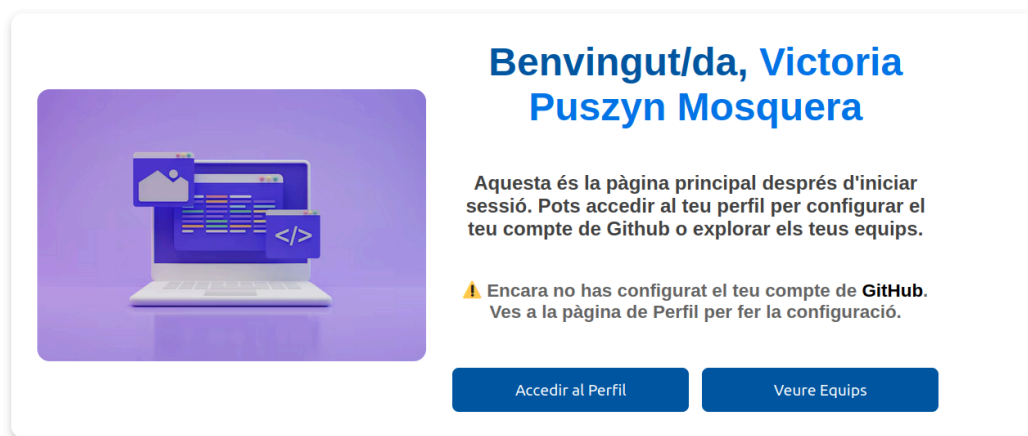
Benvingut/da, Victoria Puszyn Mosquera

Aquesta és la pàgina principal després d'iniciar sessió. Pots accedir al teu perfil per configurar el teu compte de Github o explorar els teus equips.

⚠️ Encara no has configurat el teu compte de GitHub. Ves a la pàgina de Perfil per fer la configuració.

Accedir al Perfil

Veure Equips

</>